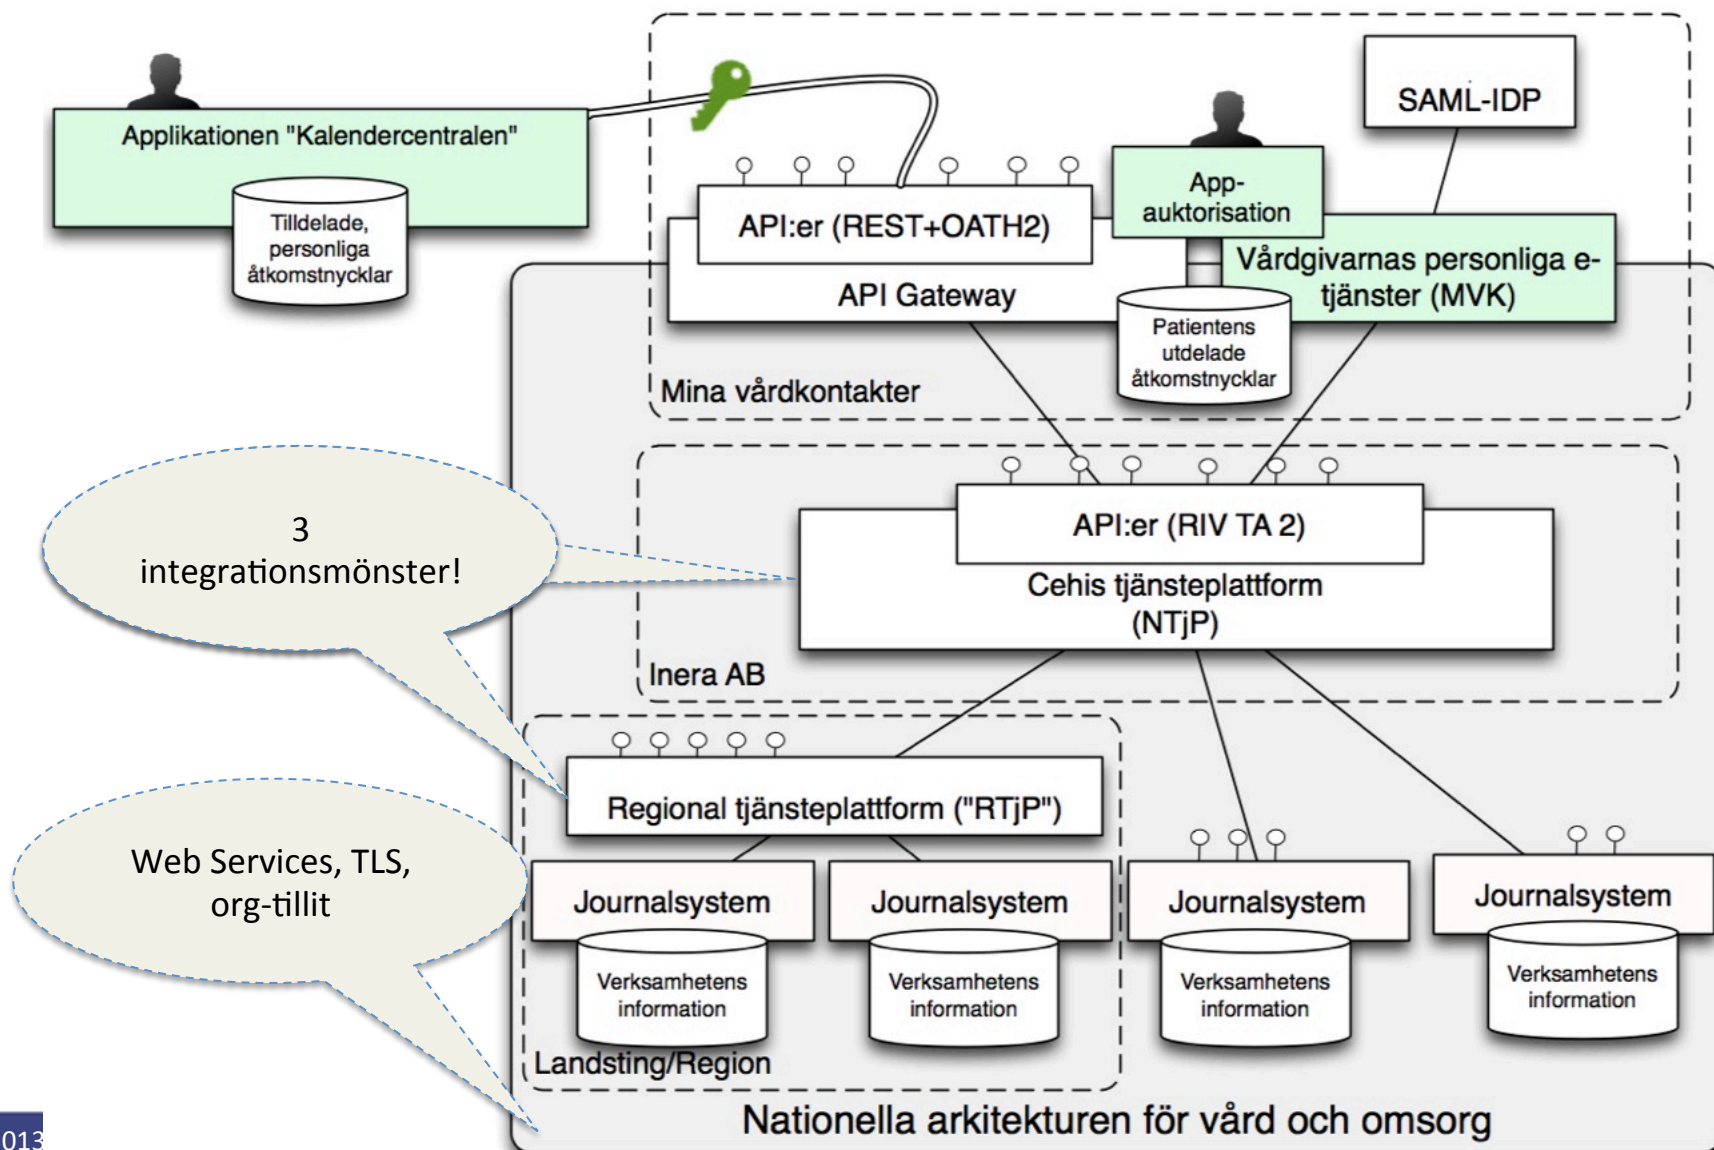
Applikationen "Kalendercentralen"

Tilldelade, personliga åtkomstnycklar

SAML-IDP

App-auktorisation

API:er (REST+OATH2)

API Gateway

Vårdgivarnas personliga e-tjänster (MVK)

Patientens utdelade åtkomstnycklar

Mina vårdkontakter

3 integrationsmönster!

API:er (RIV TA 2)

Cehis tjänsteplattform (NTjP)

Inera AB

Regional tjänsteplattform ("RTjP")

Web Services, TLS, org-tillit

Journalsystem

Verksamhetens information

Journalsystem

Verksamhetens information

Journalsystem

Verksamhetens information

Journalsystem

Verksamhetens information

Landsting/Region

Nationella arkitekturen för vård och omsorg

013